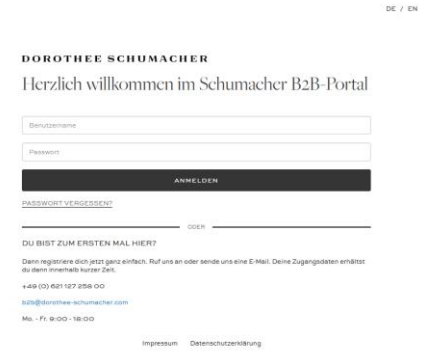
DE / EN

DOROTHEE SCHUMACHER

Herzlich willkommen im Schumacher B2B-Portal

Benutzername

Passwort

ANMELDEN

PASSWORT VERGESSEN?

ODER

DU BIST ZUM ERSTEN MAL HIER?

Dann registriere dich jetzt ganz einfach. Ruf uns an oder sende uns eine E-Mail. Deine Zugangsdaten erhältst du dann innerhalb kurzer Zeit.

+49 (0) 621 127 258 00

b2b@dorothee-schumacher.com

Mo. - Fr. 9:00 - 18:00

Impressum Datenschutzerklärung